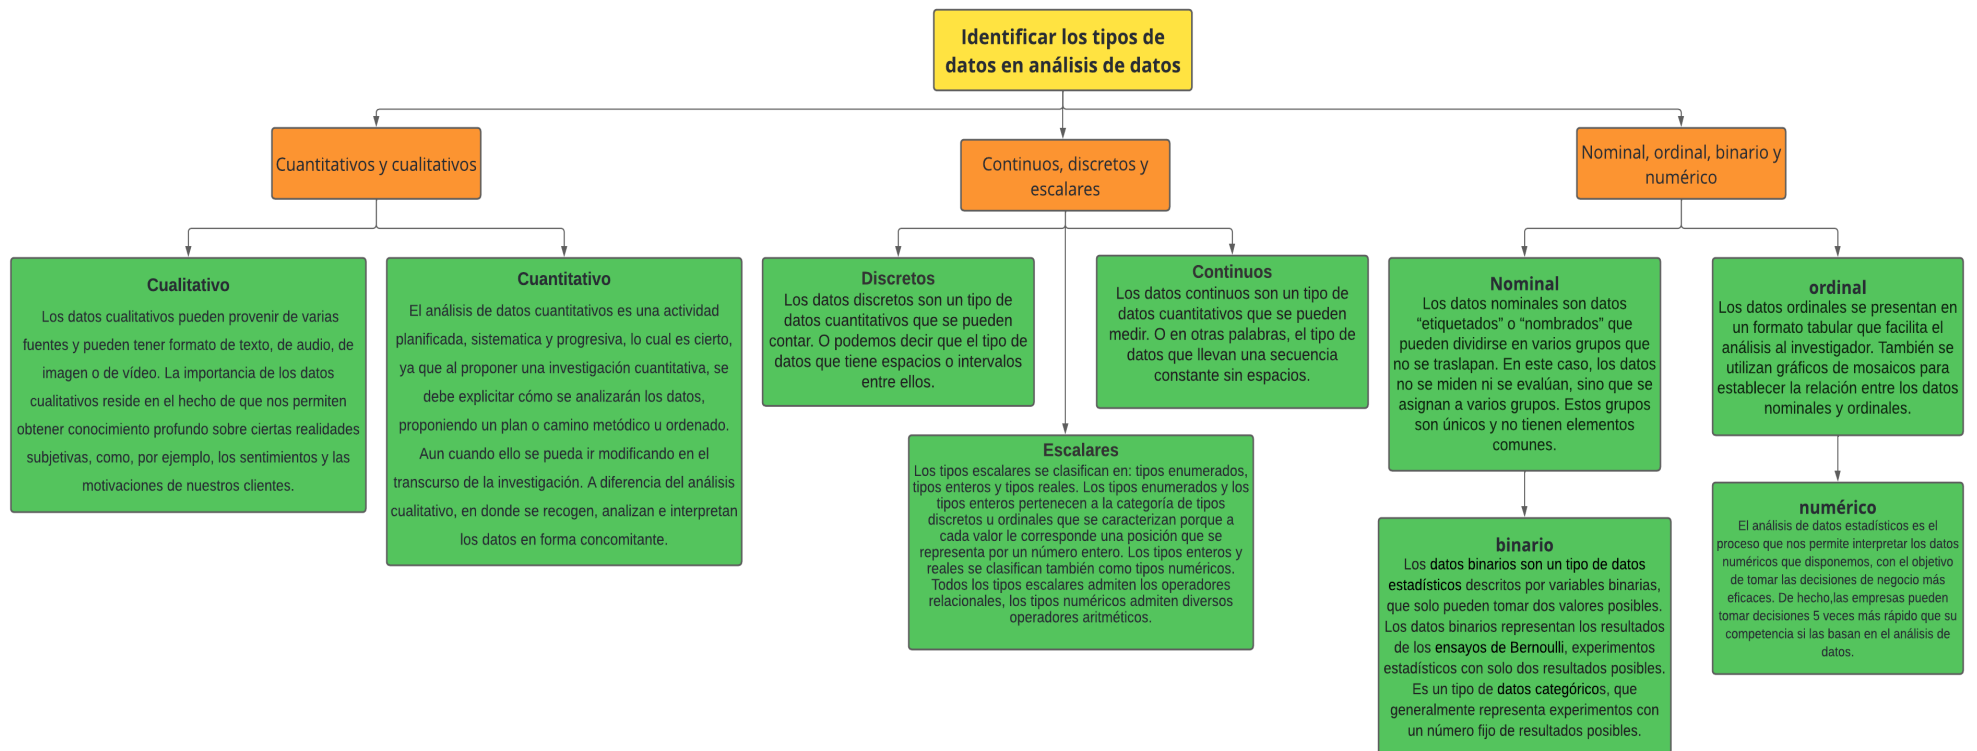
Identificar los tipos de datos en análisis de datos

Cuantitativos y cualitativos

Continuos, discretos y escalares

Nominal, ordinal, binario y numérico

Cualitativo
Los datos cualitativos pueden provenir de varias fuentes y pueden tener formato de texto, de audio, de imagen o de vídeo. La importancia de los datos cualitativos reside en el hecho de que nos permiten obtener conocimiento profundo sobre ciertas realidades subjetivas, como, por ejemplo, los sentimientos y las motivaciones de nuestros clientes.

Cuantitativo
El análisis de datos cuantitativos es una actividad planificada, sistematica y progresiva, lo cual es cierto, ya que al proponer una investigación cuantitativa, se debe explicitar cómo se analizarán los datos, proponiendo un plan o camino metódico u ordenado. Aun cuando ello se pueda ir modificando en el transcurso de la investigación. A diferencia del análisis cualitativo, en donde se recogen, analizan e interpretan los datos en forma concomitante.

Discretos
Los datos discretos son un tipo de datos cuantitativos que se pueden contar. O podemos decir que el tipo de datos que tiene espacios o intervalos entre ellos.

Continuos
Los datos continuos son un tipo de datos cuantitativos que se pueden medir. O en otras palabras, el tipo de datos que llevan una secuencia constante sin espacios.

Escalares
Los tipos escalares se clasifican en: tipos enumerados, tipos enteros y tipos reales. Los tipos enumerados y los tipos enteros pertenecen a la categoría de tipos discretos u ordinales que se caracterizan porque a cada valor le corresponde una posición que se representa por un número entero. Los tipos enteros y reales se clasifican también como tipos numéricos. Todos los tipos escalares admiten los operadores relacionales, los tipos numéricos admiten diversos operadores aritméticos.

Nominal
Los datos nominales son datos “etiquetados” o “nombrados” que pueden dividirse en varios grupos que no se traslapan. En este caso, los datos no se miden ni se evalúan, sino que se asignan a varios grupos. Estos grupos son únicos y no tienen elementos comunes.

ordinal
Los datos ordinales se presentan en un formato tabular que facilita el análisis al investigador. También se utilizan gráficos de mosaicos para establecer la relación entre los datos nominales y ordinales.

binario
Los datos binarios son un tipo de datos estadísticos descritos por variables binarias, que solo pueden tomar dos valores posibles. Los datos binarios representan los resultados de los ensayos de Bernoulli, experimentos estadísticos con solo dos resultados posibles. Es un tipo de datos categóricos, que generalmente representa experimentos con un número fijo de resultados posibles.

numérico
El análisis de datos estadísticos es el proceso que nos permite interpretar los datos numéricos que disponemos, con el objetivo de tomar las decisiones de negocio más eficaces. De hecho,las empresas pueden tomar decisiones 5 veces más rápido que su competencia si las basan en el análisis de datos.